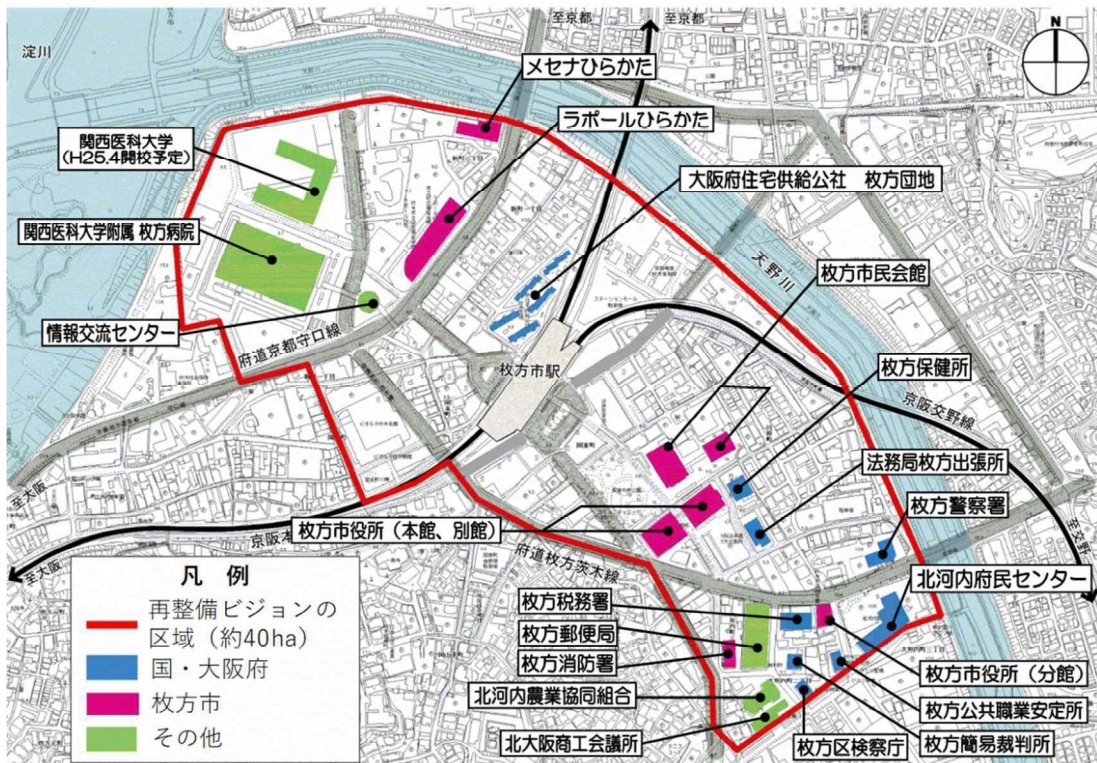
至京都
至京都
N
淀川
メセナひらかた
ラポールひらかた
関西医科大学
(H25.4開校予定)
大阪府住宅供給公社　枚方団地
関西医科大学附属 枚方病院
天野川
枚方市民会館
情報交流センター
府道京都守口線
枚方市駅
枚方保健所
京阪交野線
法務局枚方出張所
至大阪
枚方警察署
枚方市役所（本館、別館）
至交野
京阪本線
府道枚方茨木線
至大阪
凡　例
再整備ビジョンの区域（約40ha）
国・大阪府
枚方市
その他
北河内府民センター
枚方税務署
枚方郵便局
枚方消防署
枚方市役所（分館）
北河内農業協同組合
枚方公共職業安定所
北大阪商工会議所
枚方区検察庁
枚方簡易裁判所